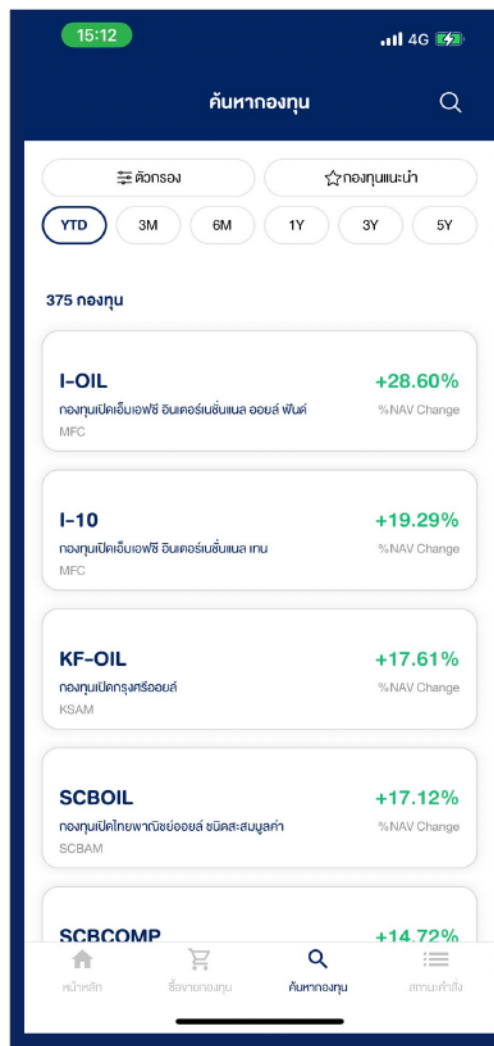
15:12

4G

ค้นหากองทุน

ตัวกรอง

กองทุนแนะนำ

YTD

3M

6M

1Y

3Y

5Y

375 กองทุน

I-OIL

+28.60%

กองทุนเปิดเอ็มเอฟซี อินเตอร์เนชั่นแนล ออยล์ ฟันด์

%NAV Change

MFC

I-10

+19.29%

กองทุนเปิดเอ็มเอฟซี อินเตอร์เนชั่นแนล เทน

%NAV Change

MFC

KF-OIL

+17.61%

กองทุนเปิดกรุงศรีออยล์

%NAV Change

KSAM

SCBOIL

+17.12%

กองทุนเปิดไทยพาณิชย์ออยล์ ชนิดสะสมมูลค่า

%NAV Change

SCBAM

SCBCOMP

+14.72%

หน้าหลัก

ซื้อขายกองทุน

ค้นหากองทุน

สถานะคำสั่ง